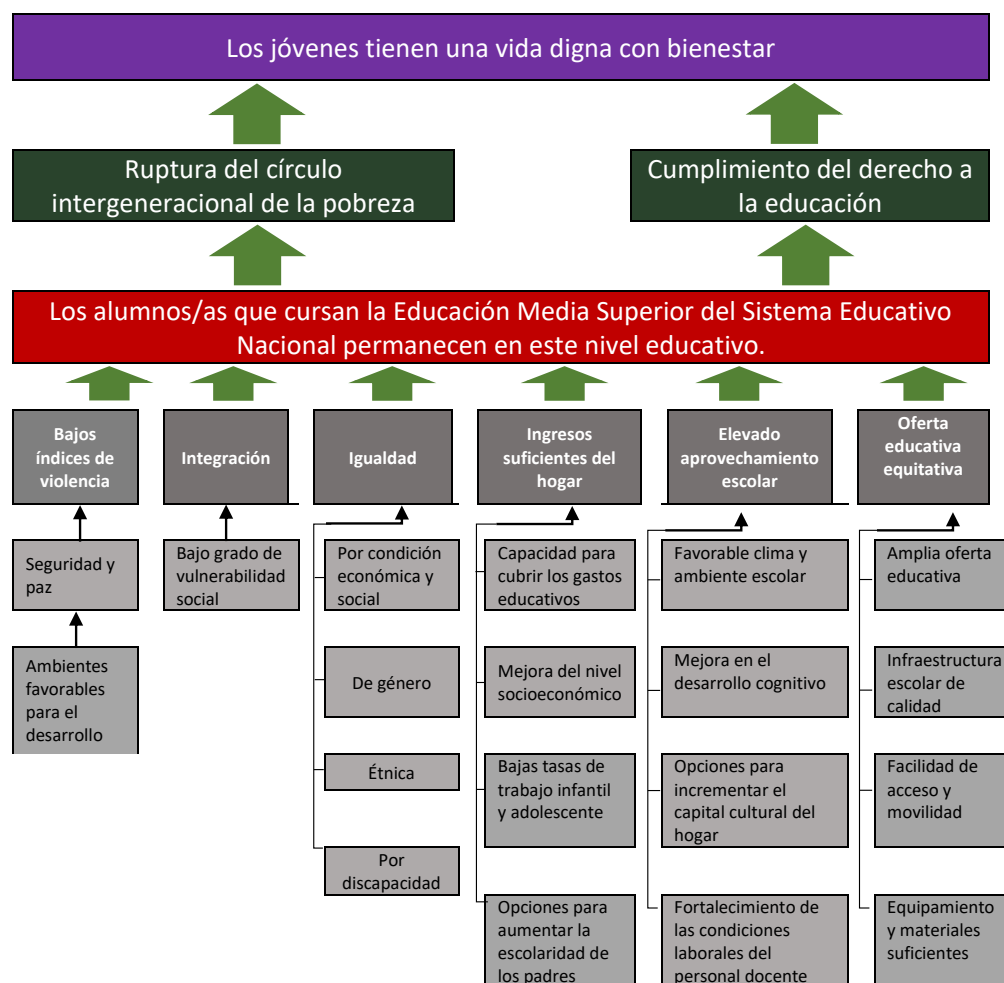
Los jóvenes tienen una vida digna con bienestar

Ruptura del círculo intergeneracional de la pobreza

Cumplimiento del derecho a la educación

Los alumnos/as que cursan la Educación Media Superior del Sistema Educativo Nacional permanecen en este nivel educativo.

Bajos índices de violencia

Seguridad y paz

Ambientes favorables para el desarrollo

Integración

Bajo grado de vulnerabilidad social

Igualdad

Por condición económica y social

De género

Étnica

Por discapacidad

Ingresos suficientes del hogar

Capacidad para cubrir los gastos educativos

Mejora del nivel socioeconómico

Bajas tasas de trabajo infantil y adolescente

Opciones para aumentar la escolaridad de los padres

Elevado aprovechamiento escolar

Favorable clima y ambiente escolar

Mejora en el desarrollo cognitivo

Opciones para incrementar el capital cultural del hogar

Fortalecimiento de las condiciones laborales del personal docente

Oferta educativa equitativa

Amplia oferta educativa

Infraestructura escolar de calidad

Facilidad de acceso y movilidad

Equipamiento y materiales suficientes